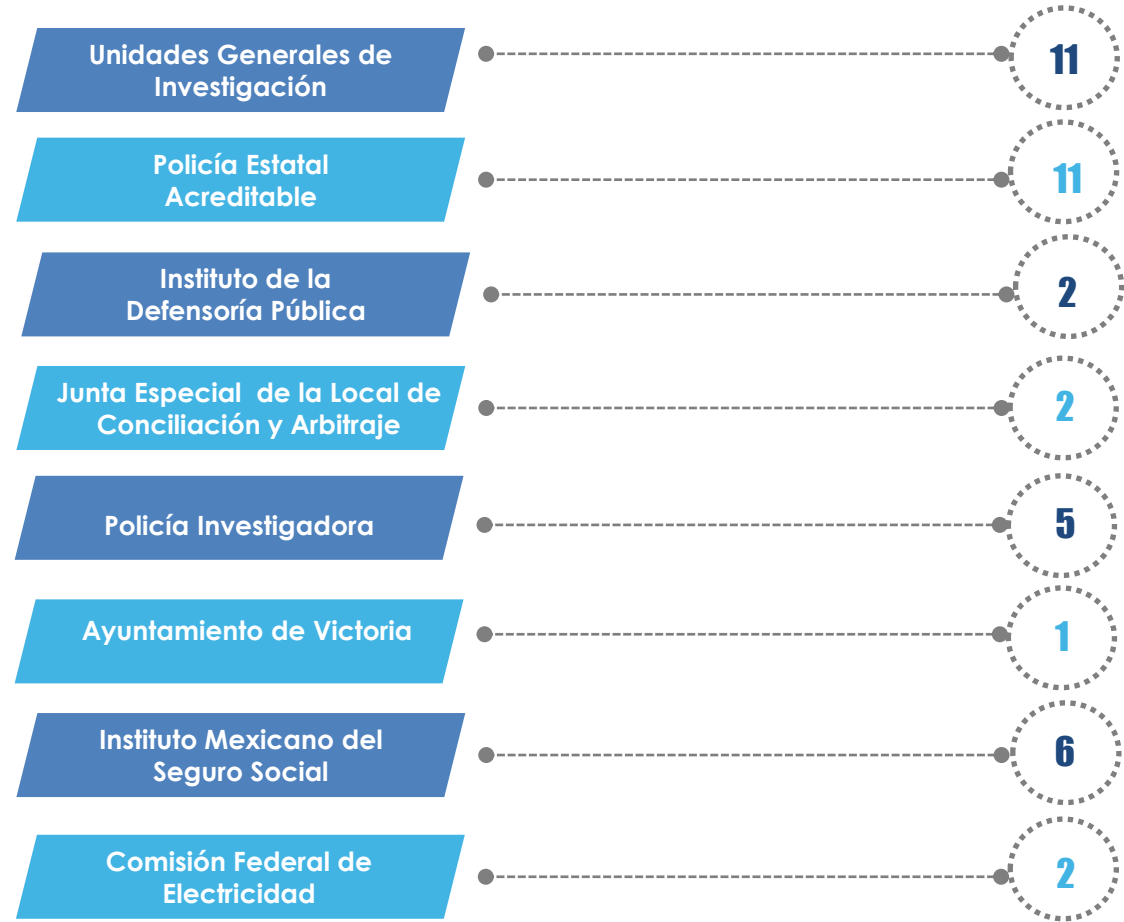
Unidades Generales de Investigación

11

Policía Estatal Acreditable

11

Instituto de la Defensoría Pública

2

Junta Especial de la Local de Conciliación y Arbitraje

2

Policía Investigadora

5

Ayuntamiento de Victoria

1

Instituto Mexicano del Seguro Social

6

Comisión Federal de Electricidad

2